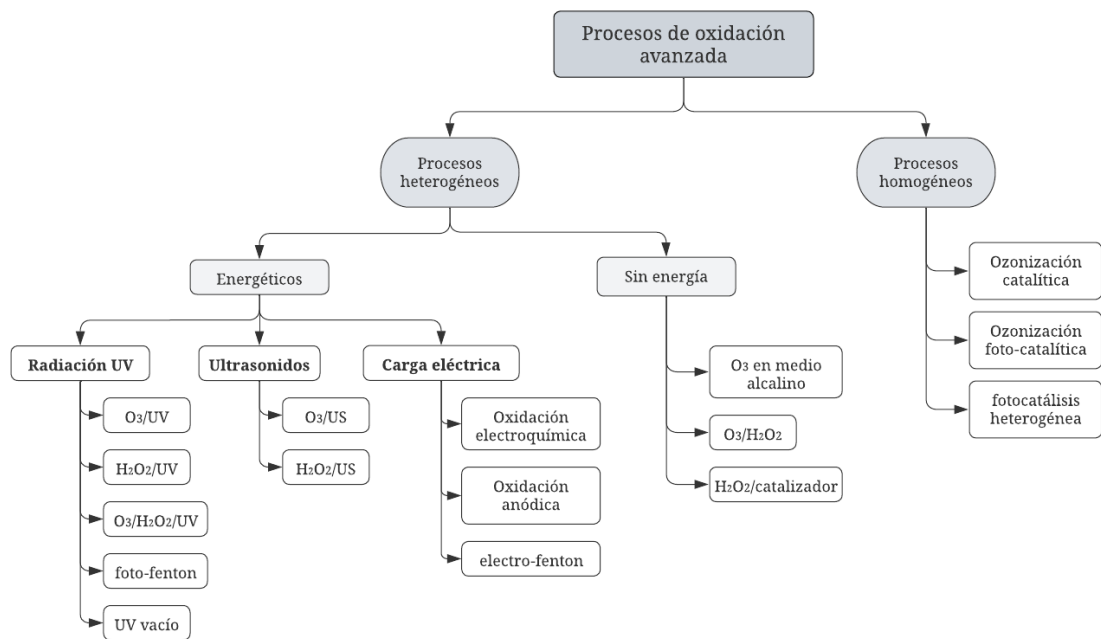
Procesos de oxidación avanzada

Procesos heterogéneos

Procesos homogéneos

Energéticos

Sin energía

Radiación UV

$O_3$/UV

$H_2O_2$/UV

$O_3$/$H_2O_2$/UV

foto-fenton

UV vacío

Ultrasonidos

$O_3$/US

$H_2O_2$/US

Carga eléctrica

Oxidación electroquímica

Oxidación anódica

electro-fenton

$O_3$ en medio alcalino

$O_3$/$H_2O_2$

$H_2O_2$/catalizador

Ozonización catalítica

Ozonización foto-catalítica

fotocatálisis heterogénea